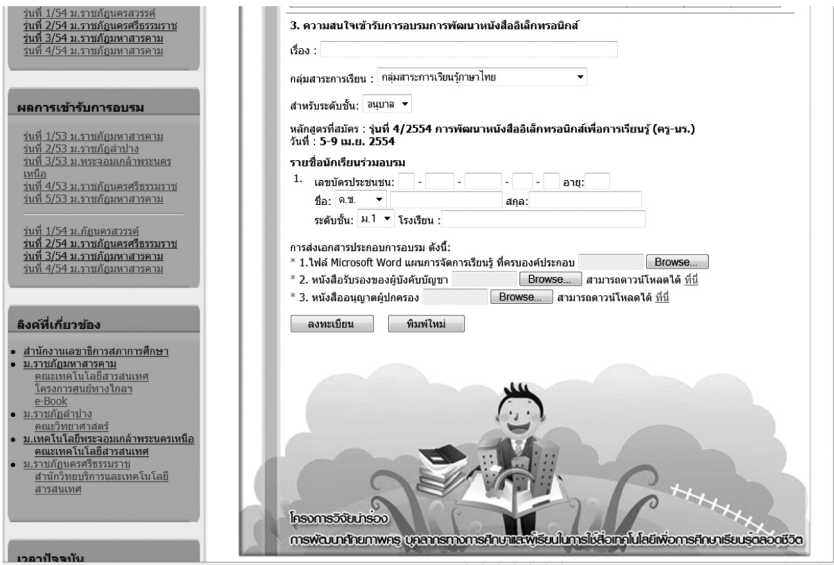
รุ่นที่ 1/54 ม.ราชภัฏนครสวรรค์
รุ่นที่ 2/54 ม.ราชภัฏนครศรีธรรมราช
รุ่นที่ 3/54 ม.ราชภัฏมหาสารคาม
รุ่นที่ 4/54 ม.ราชภัฏมหาสารคาม

ผลการเข้ารับการอบรม

รุ่นที่ 1/53 ม.ราชภัฏมหาสารคาม
รุ่นที่ 2/53 ม.ราชภัฏลำปาง
รุ่นที่ 3/53 ม.พระจอมเกล้าพระนครเหนือ
รุ่นที่ 4/53 ม.ราชภัฏนครศรีธรรมราช
รุ่นที่ 5/53 ม.ราชภัฏมหาสารคาม

รุ่นที่ 1/54 ม.ภัฏนครสวรรค์
รุ่นที่ 2/54 ม.ราชภัฏนครศรีธรรมราช
รุ่นที่ 3/54 ม.ราชภัฏมหาสารคาม
รุ่นที่ 4/54 ม.ราชภัฏมหาสารคาม

ลิงค์ที่เกี่ยวข้อง

- สำนักงานเลขาธิการสภาการศึกษา
- ม.ราชภัฏมหาสารคาม
คณะเทคโนโลยีสารสนเทศ
โครงการศูนย์ทางไกลฯ
e-Book
- ม.ราชภัฏลำปาง
คณะวิทยาศาสตร์
- ม.เทคโนโลยีพระจอมเกล้าพระนครเหนือ
คณะเทคโนโลยีสารสนเทศ
- ม.ราชภัฏนครศรีธรรมราช
สำนักวิทยบริการและเทคโนโลยีสารสนเทศ

เวลาปัจจุบัน

3. ความสนใจเข้ารับการอบรมการพัฒนาหนังสืออิเล็กทรอนิกส์

เรื่อง :

กลุ่มสาระการเรียน : กลุ่มสาระการเรียนรู้ภาษาไทย

สำหรับระดับชั้น: อนุบาล

หลักสูตรที่สมัคร : รุ่นที่ 4/2554 การพัฒนาหนังสืออิเล็กทรอนิกส์เพื่อการเรียนรู้ (ครู-นร.)
วันที่ : 5-9 เม.ย. 2554

รายชื่อนักเรียนร่วมอบรม

1. เลขบัตรประชาชน: - - - - อายุ:
ชื่อ: ด.ช. สกุล:
ระดับชั้น: ม.1 โรงเรียน :

การส่งเอกสารประกอบการอบรม ดังนี้:
* 1.ไฟล์ Microsoft Word แผนการจัดการเรียนรู้ ที่ครบองค์ประกอบ Browse...
* 2. หนังสือรับรองของผู้บังคับบัญชา Browse... สามารถดาวน์โหลดได้ ที่นี่
* 3. หนังสืออนุญาตผู้ปกครอง Browse... สามารถดาวน์โหลดได้ ที่นี่

ลงทะเบียน พิมพ์ใหม่

โครงการวิจัยนำร่อง
การพัฒนาศักยภาพครู บุคลากรทางการศึกษาและผู้เรียนในการใช้สื่อเทคโนโลยีเพื่อการศึกษาเรียนรู้ตลอดชีวิต